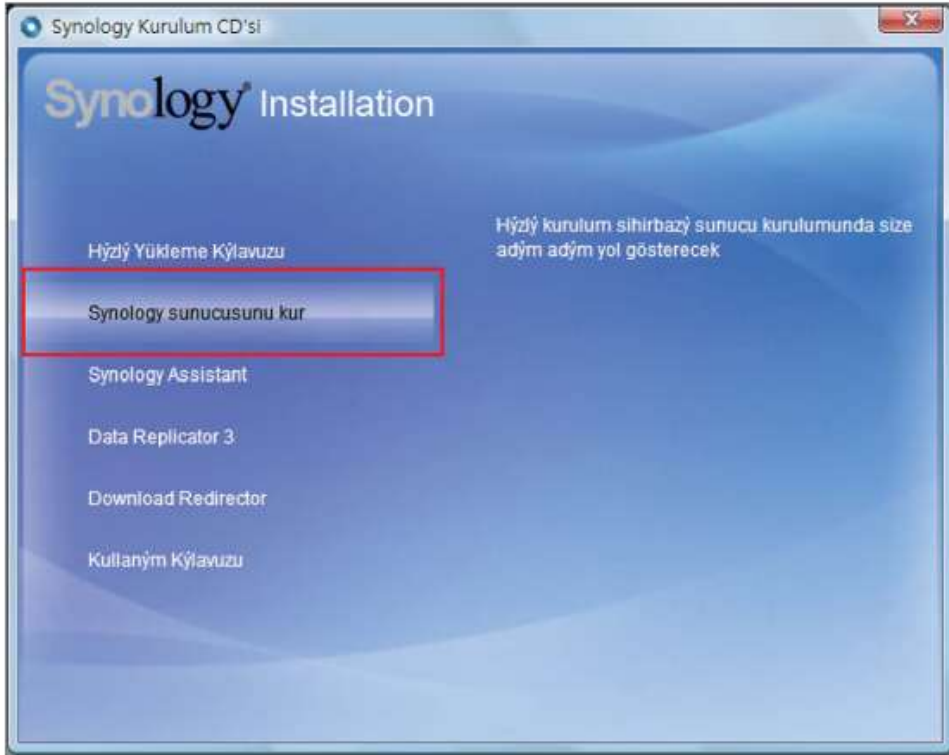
Synology Kurulum CD'si

Synology® Installation

Hýzlý Yükleme Kýlavuzu

Synology sunucusunu kur

Synology Assistant

Data Replicator 3

Download Redirector

Kullaným Kýlavuzu

Hýzlý kurulum sihirbazý sunucu kurulumunda size adým adým yol gösterecek